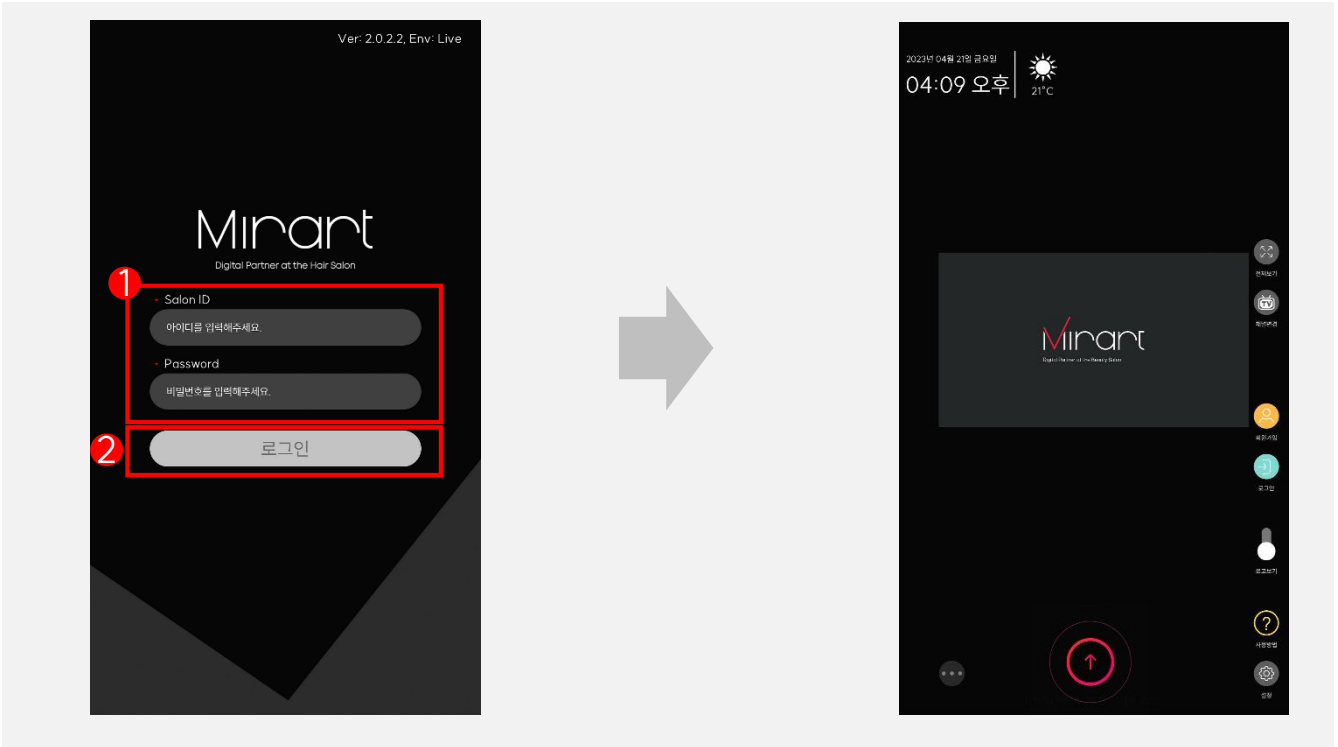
Ver: 2.0.2.2, Env: Live

Mirart

Digital Partner at the Hair Salon

1

Salon ID

아이디를 입력해주세요.

Password

비밀번호를 입력해주세요.

2

로그인

2023년 04월 21일 금요일

04:09 오후

21°C

Mirart

Digital Partner at the Beauty Salon

전체보기

화면변경

회원가입

로그인

로고보기

사용방법

설정